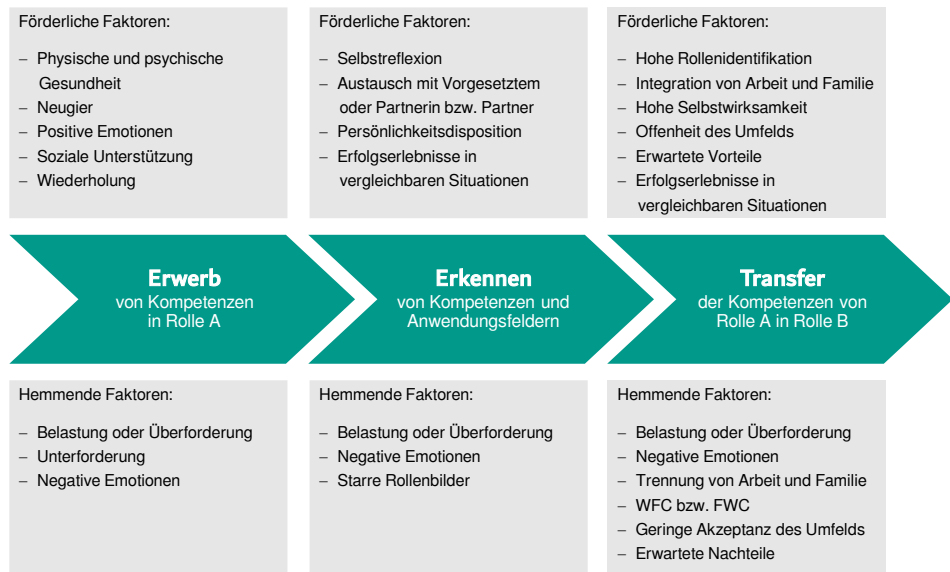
Förderliche Faktoren:

– Physische und psychische Gesundheit
– Neugier
– Positive Emotionen
– Soziale Unterstützung
– Wiederholung

Förderliche Faktoren:

– Selbstreflexion
– Austausch mit Vorgesetztem oder Partnerin bzw. Partner
– Persönlichkeitsdisposition
– Erfolgserlebnisse in vergleichbaren Situationen

Förderliche Faktoren:

– Hohe Rollenidentifikation
– Integration von Arbeit und Familie
– Hohe Selbstwirksamkeit
– Offenheit des Umfelds
– Erwartete Vorteile
– Erfolgserlebnisse in vergleichbaren Situationen

Erwerb
von Kompetenzen in Rolle A

Erkennen
von Kompetenzen und Anwendungsfeldern

Transfer
der Kompetenzen von Rolle A in Rolle B

Hemmende Faktoren:

– Belastung oder Überforderung
– Unterforderung
– Negative Emotionen

Hemmende Faktoren:

– Belastung oder Überforderung
– Negative Emotionen
– Starre Rollenbilder

Hemmende Faktoren:

– Belastung oder Überforderung
– Negative Emotionen
– Trennung von Arbeit und Familie
– WFC bzw. FWC
– Geringe Akzeptanz des Umfelds
– Erwartete Nachteile